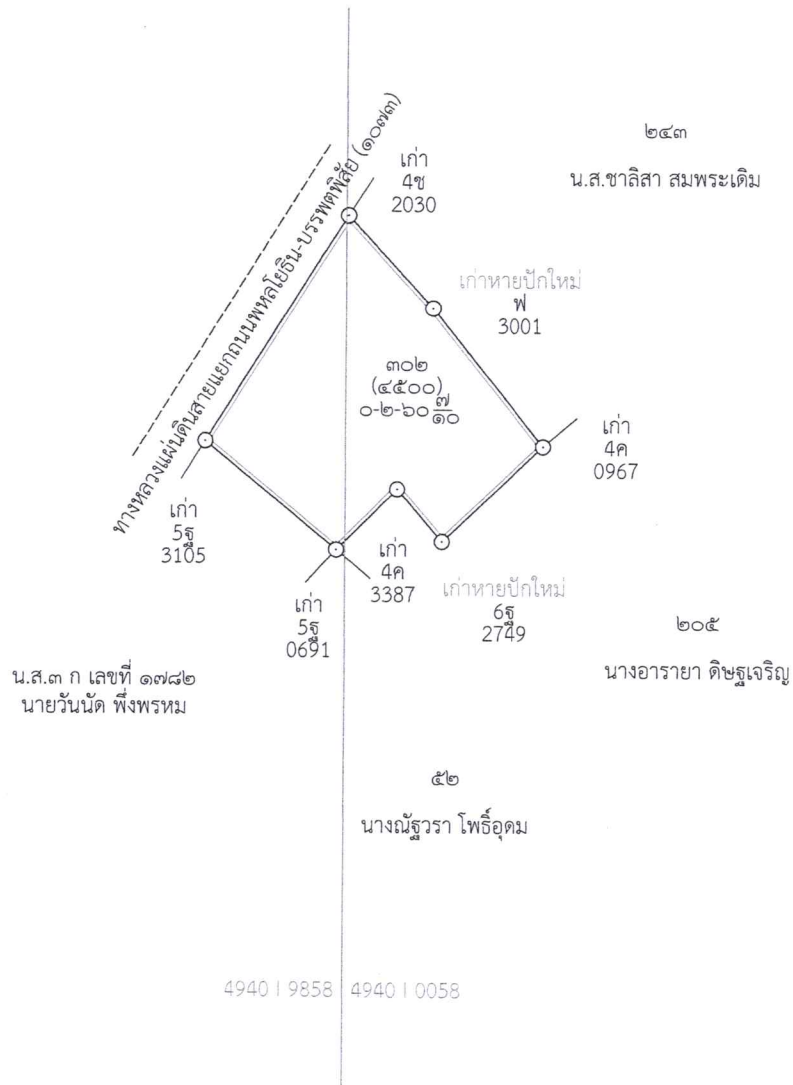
ทางหลวงแผ่นดินสายแยกถนนพหลโยธิน-บรรพตพิสัย (๑๐๗๓)

เก่า
4ช
2030

๒๔๓
น.ส.ชาลิสา สมพระเดิม

เก่าหายปักใหม่
ฟ
3001

๓๐๒
(๔๕๐๐)
๐-๒-๖๐$\frac{๗}{๑๐}$

เก่า
4ค
0967

เก่า
5ฐ
3105

เก่า
4ค
3387

เก่าหายปักใหม่
6ฐ
2749

เก่า
5ฐ
0691

๒๐๕
นางอารายา ดิษฐเจริญ

น.ส.๓ ก เลขที่ ๑๗๘๒
นายวันนัด พึ่งพรหม

๕๒
นางณัฐวรา โพธิ์อุดม

4940 I 9858 4940 I 0058